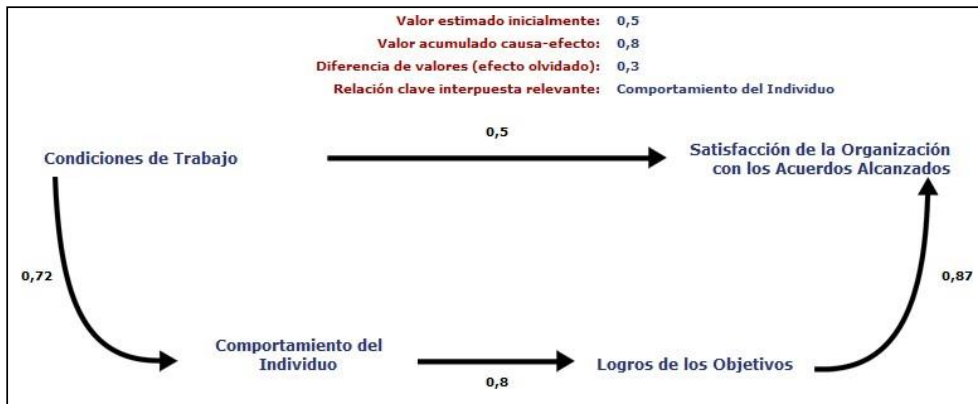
Valor estimado inicialmente: 0,5
Valor acumulado causa-efecto: 0,8
Diferencia de valores (efecto olvidado): 0,3
Relación clave interpuesta relevante: Comportamiento del Individuo

Condiciones de Trabajo

0,5

Satisfacción de la Organización con los Acuerdos Alcanzados

0,72

0,87

Comportamiento del Individuo

0,8

Logros de los Objetivos